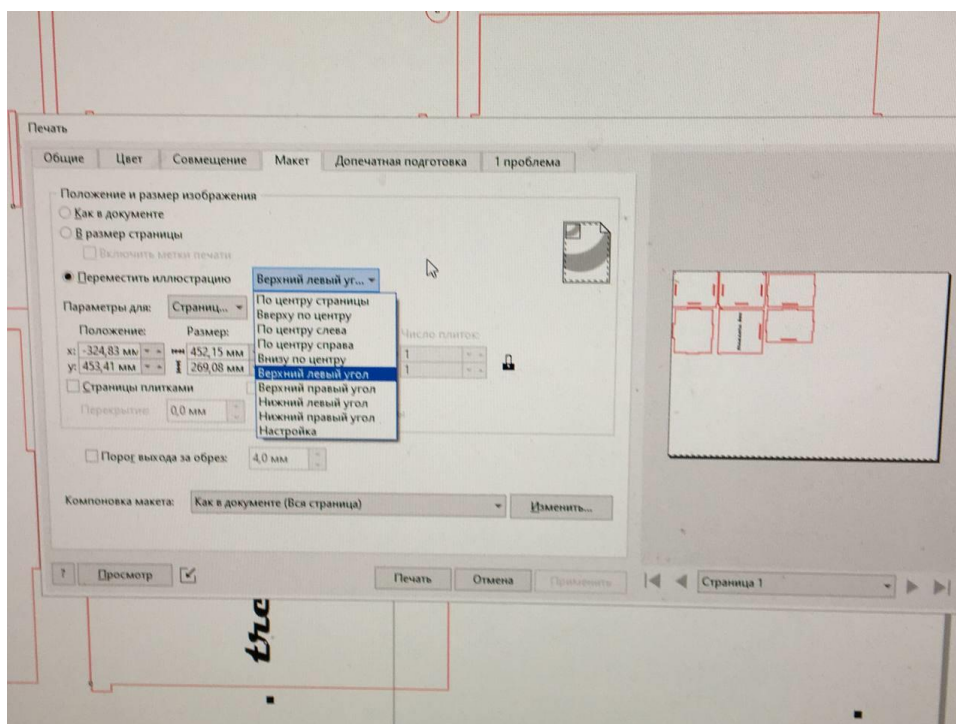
Печать

Общие | Цвет | Совмещение | Макет | Допечатная подготовка | 1 проблема

Положение и размер изображения
Как в документе
В размер страницы
Включить метки печати
Переместить иллюстрацию | Верхний левый уг...

По центру страницы
Вверху по центру
По центру слева
По центру справа
Внизу по центру
Верхний левый угол
Верхний правый угол
Нижний левый угол
Нижний правый угол
Настройка

Параметры для: Страниц...
Положение: Размер: Число плиток:
x: -324,83 мм ↔ 452,15 мм 1
y: 453,41 мм ↕ 269,08 мм 1
Страницы плитками
Перекрытие: 0,0 мм

Порог выхода за обрез: 4,0 мм

Компоновка макета: Как в документе (Вся страница) | Изменить...

? | Просмотр | Печать | Отмена | Применить | Страница 1

the